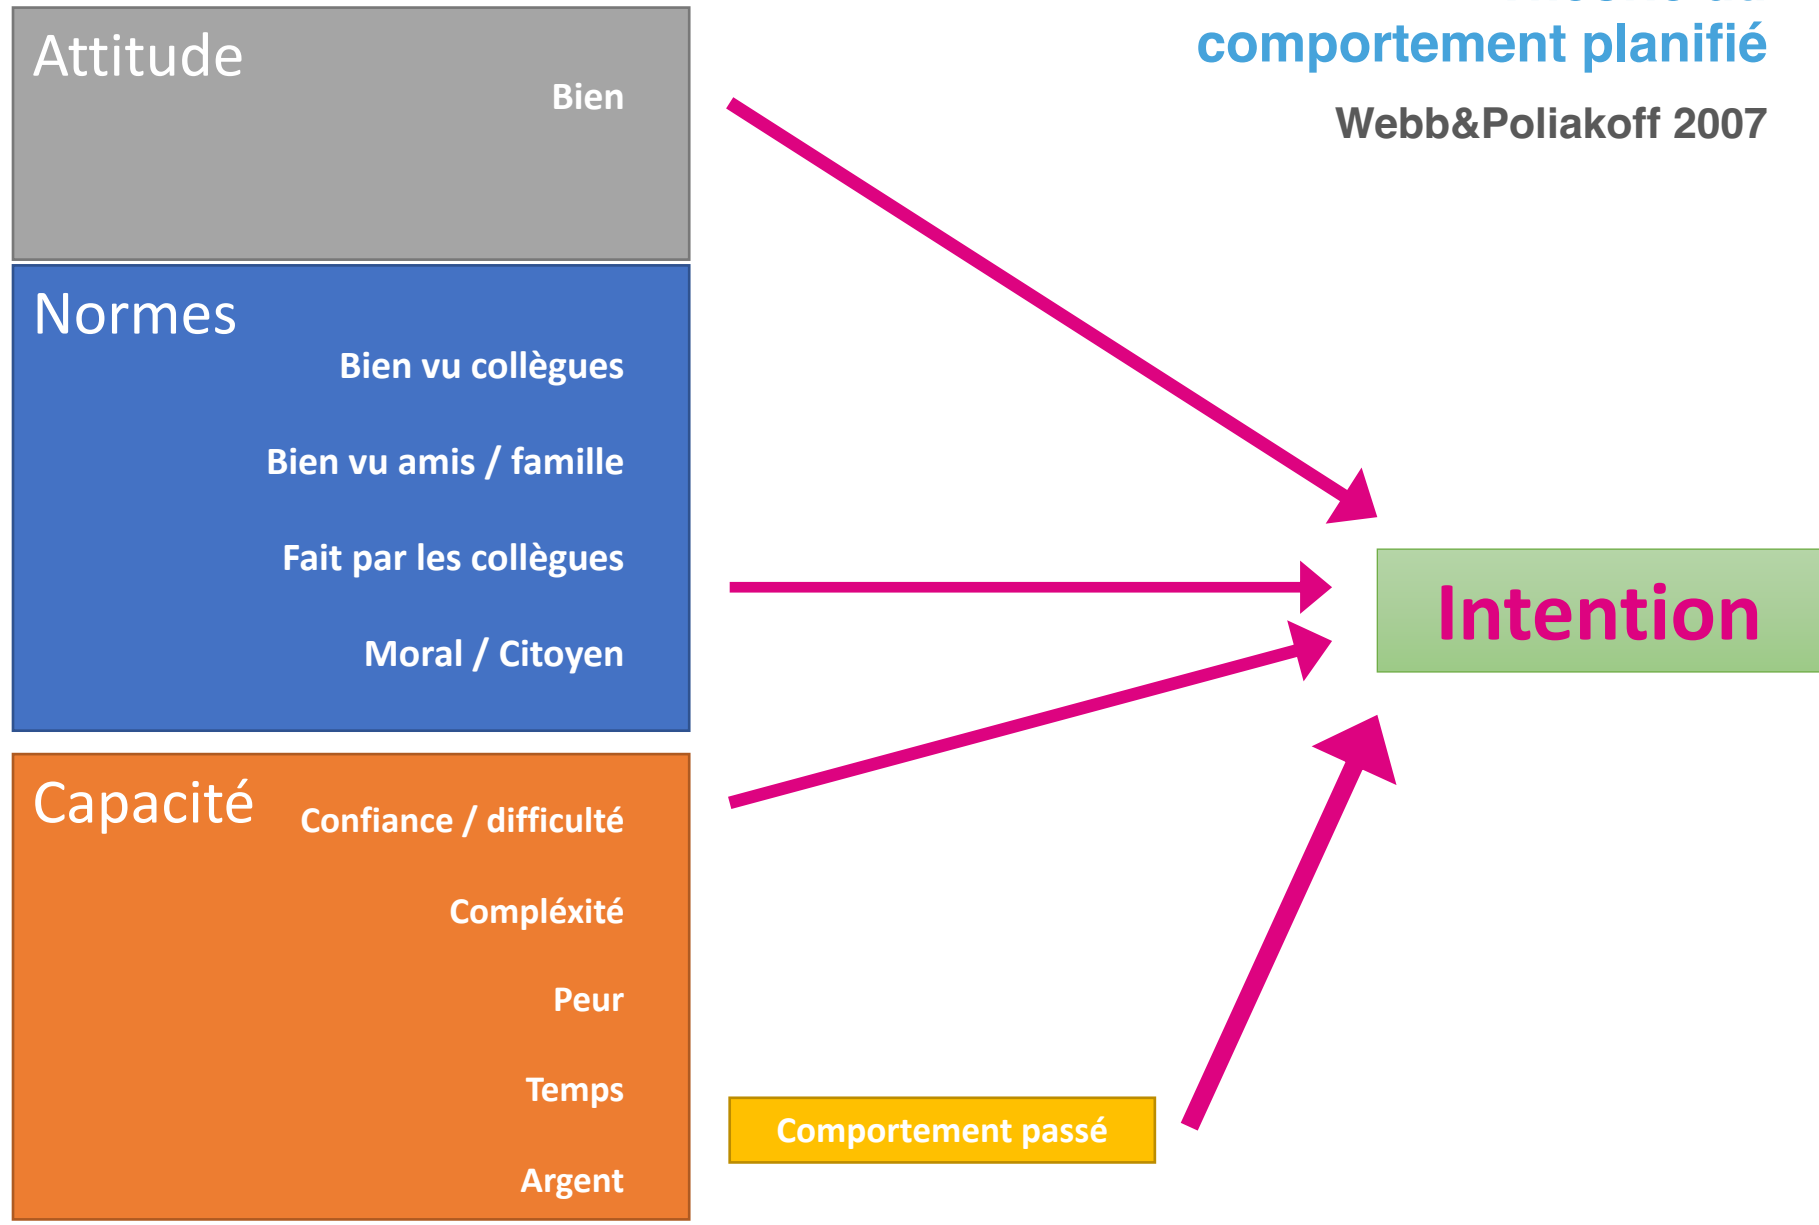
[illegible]
comportement planifié

Webb&Poliakoff 2007

Attitude

Bien

Normes

Bien vu collègues

Bien vu amis / famille

Fait par les collègues

Moral / Citoyen

Capacité

Confiance / difficulté

Compléxité

Peur

Temps

Argent

Intention

Comportement passé